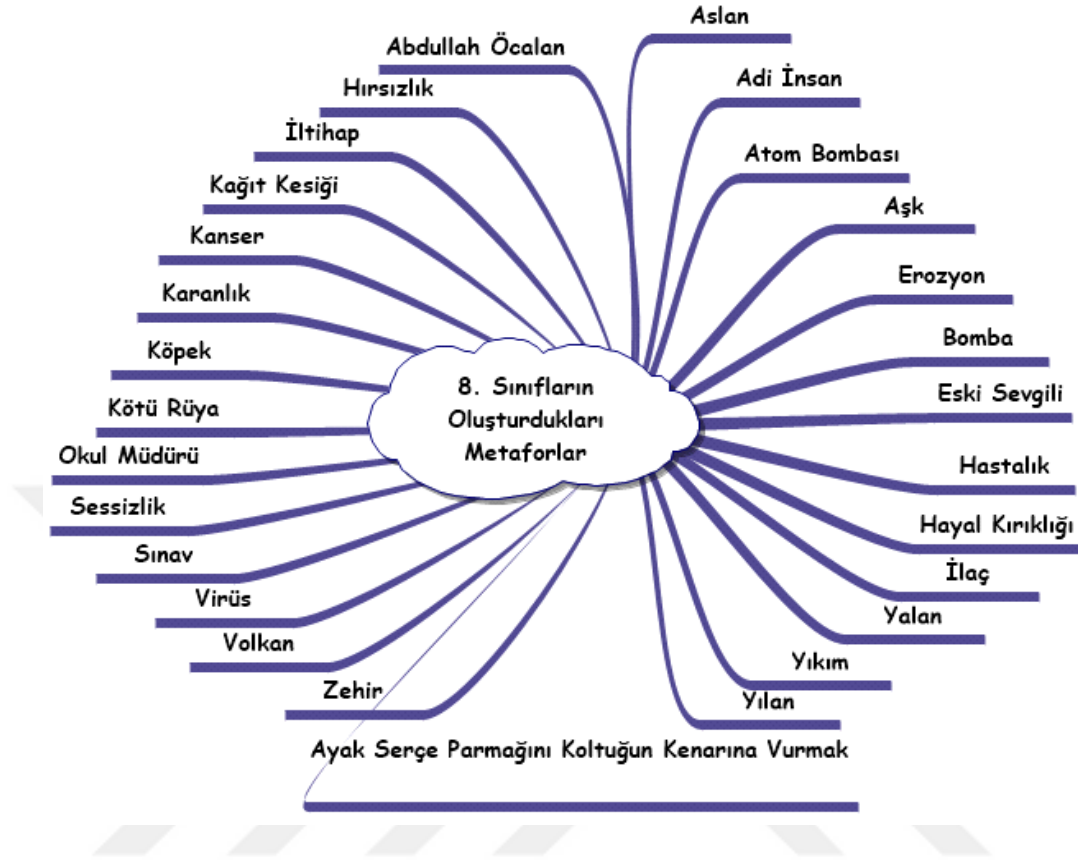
8. Sınıfların Oluşturdukları Metaforlar

Aslan
Abdullah Öcalan
Adi İnsan
Hırsızlık
Atom Bombası
İltihap
Kağıt Kesiği
Aşk
Kanser
Erozyon
Karanlık
Bomba
Köpek
Eski Sevgili
Kötü Rüya
Okul Müdürü
Hastalık
Sessizlik
Hayal Kırıklığı
Sınav
İlaç
Virüs
Yalan
Volkan
Yıkım
Zehir
Yılan
Ayak Serçe Parmağını Koltuğun Kenarına Vurmak